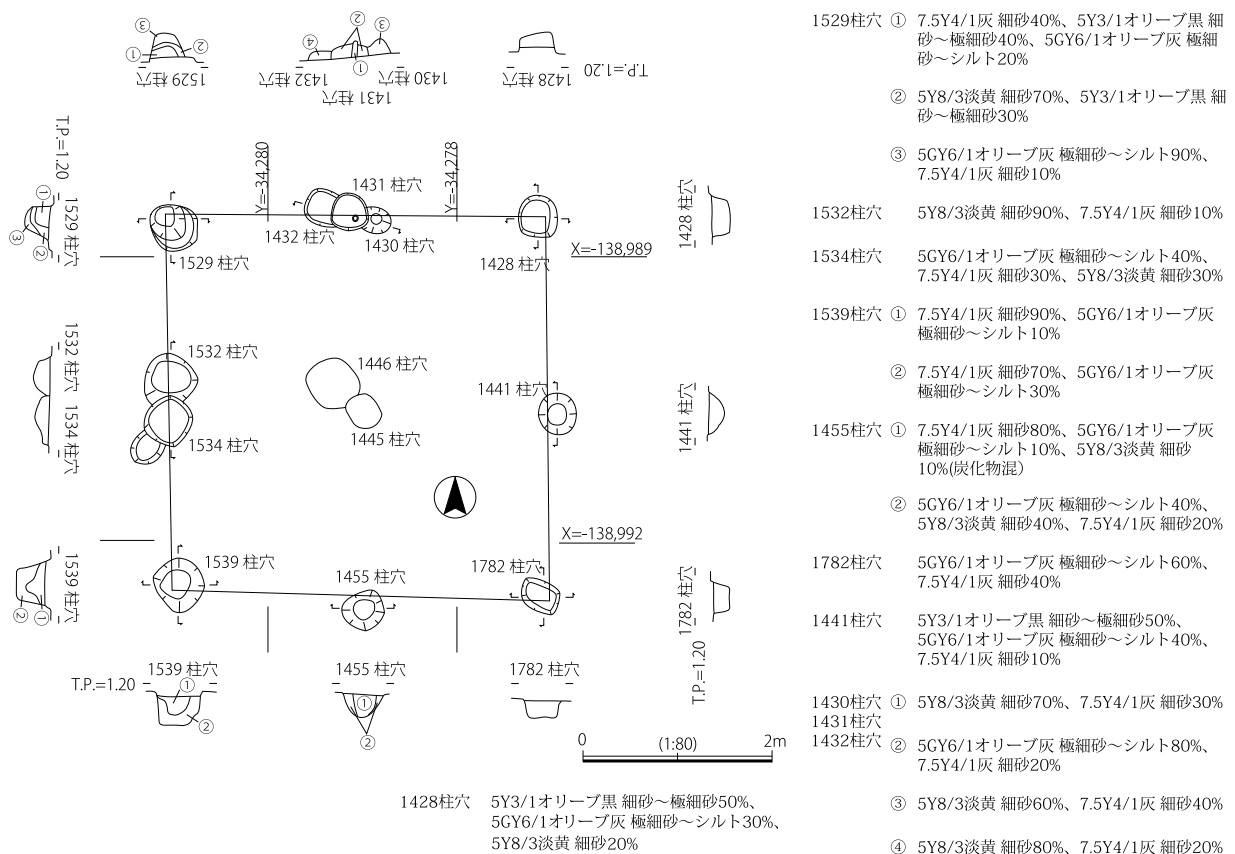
③ ② ①
1529 柱穴

④ ② ③ ①
1432 柱穴 1430 柱穴
1431 柱穴

1428 柱穴 T.P.=1.20

T.P.=1.20
① ③ ②
1529 柱穴

Y=-34,280
Y=-34,278
1431 柱穴
1432 柱穴
1430 柱穴
1428 柱穴
1529 柱穴
X=-138,989
1428 柱穴

1532 柱穴 1534 柱穴
1532 柱穴
1446 柱穴
1441 柱穴
1445 柱穴
1534 柱穴
1441 柱穴

X=-138,992
1539 柱穴
② ①
1539 柱穴
1455 柱穴
1782 柱穴
1782 柱穴 T.P.=1.20

T.P.=1.20
1539 柱穴
①
②
1455 柱穴
①
②
1782 柱穴

0 (1:80) 2m

1428柱穴 5Y3/1オリーブ黒 細砂～極細砂50%、5GY6/1オリーブ灰 極細砂～シルト30%、5Y8/3淡黄 細砂20%

1529柱穴 ① 7.5Y4/1灰 細砂40%、5Y3/1オリーブ黒 細砂～極細砂40%、5GY6/1オリーブ灰 極細砂～シルト20%

② 5Y8/3淡黄 細砂70%、5Y3/1オリーブ黒 細砂～極細砂30%

③ 5GY6/1オリーブ灰 極細砂～シルト90%、7.5Y4/1灰 細砂10%

1532柱穴 5Y8/3淡黄 細砂90%、7.5Y4/1灰 細砂10%

1534柱穴 5GY6/1オリーブ灰 極細砂～シルト40%、7.5Y4/1灰 細砂30%、5Y8/3淡黄 細砂30%

1539柱穴 ① 7.5Y4/1灰 細砂90%、5GY6/1オリーブ灰 極細砂～シルト10%

② 7.5Y4/1灰 細砂70%、5GY6/1オリーブ灰 極細砂～シルト30%

1455柱穴 ① 7.5Y4/1灰 細砂80%、5GY6/1オリーブ灰 極細砂～シルト10%、5Y8/3淡黄 細砂10%(炭化物混)

② 5GY6/1オリーブ灰 極細砂～シルト40%、5Y8/3淡黄 細砂40%、7.5Y4/1灰 細砂20%

1782柱穴 5GY6/1オリーブ灰 極細砂～シルト60%、7.5Y4/1灰 細砂40%

1441柱穴 5Y3/1オリーブ黒 細砂～極細砂50%、5GY6/1オリーブ灰 極細砂～シルト40%、7.5Y4/1灰 細砂10%

1430柱穴
1431柱穴
1432柱穴
① 5Y8/3淡黄 細砂70%、7.5Y4/1灰 細砂30%

② 5GY6/1オリーブ灰 極細砂～シルト80%、7.5Y4/1灰 細砂20%

③ 5Y8/3淡黄 細砂60%、7.5Y4/1灰 細砂40%

④ 5Y8/3淡黄 細砂80%、7.5Y4/1灰 細砂20%